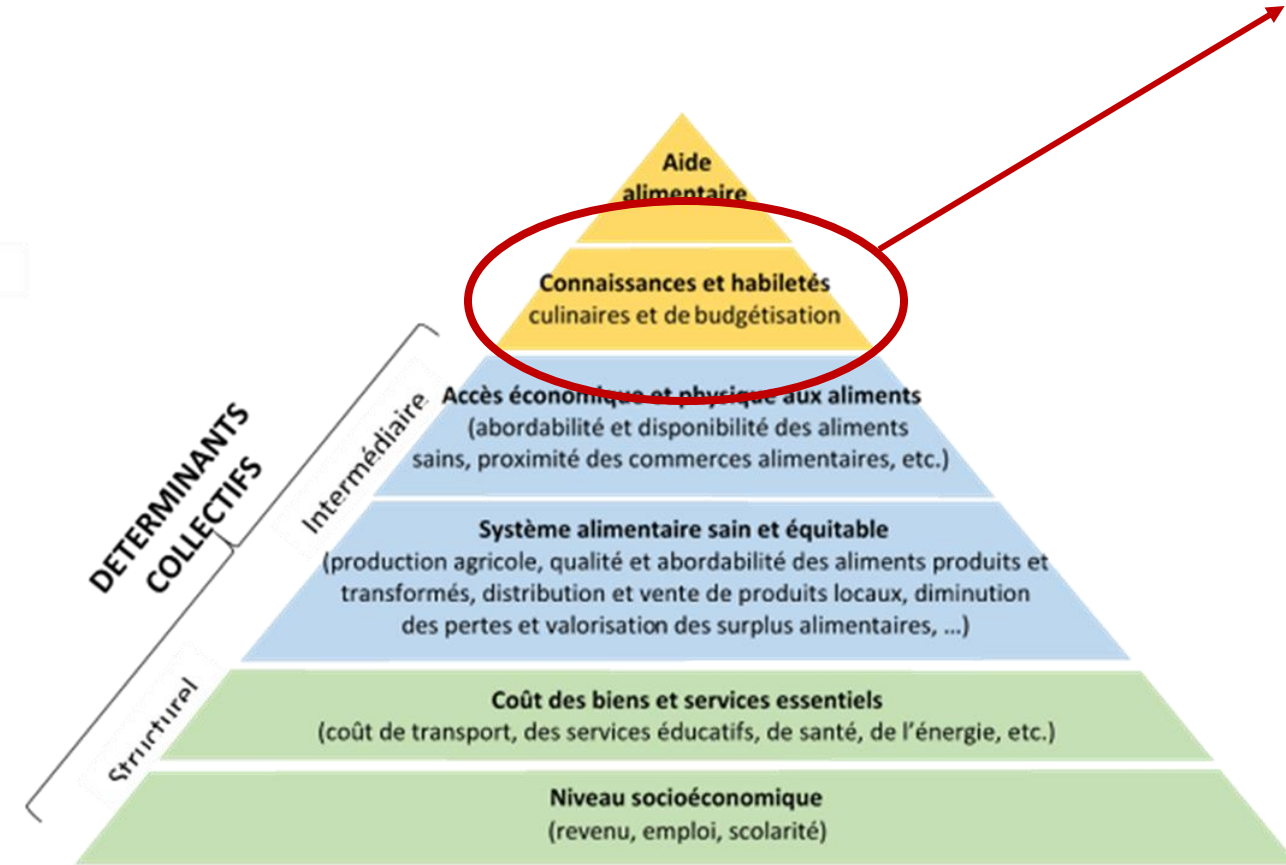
Aide alimentaire

Connaissances et habiletés culinaires et de budgétisation

Accès économique et physique aux aliments (abordabilité et disponibilité des aliments sains, proximité des commerces alimentaires, etc.)

Système alimentaire sain et équitable (production agricole, qualité et abordabilité des aliments produits et transformés, distribution et vente de produits locaux, diminution des pertes et valorisation des surplus alimentaires, ...)

Coût des biens et services essentiels (coût de transport, des services éducatifs, de santé, de l'énergie, etc.)

Niveau socioéconomique (revenu, emploi, scolarité)

DETERMINANTS COLLECTIFS

Intermédiaire

Structurel